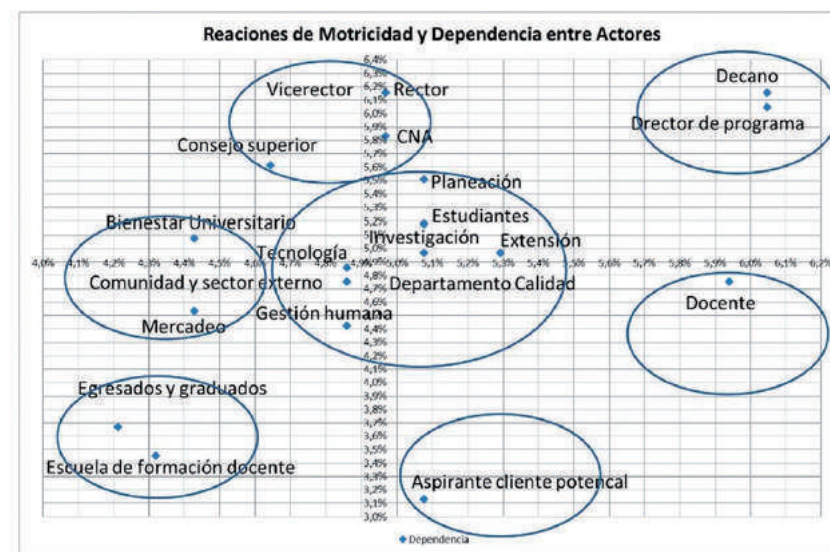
Reaciones de Motricidad y Dependencia entre Actores

6,4%
6,3%
6,2%
6,1%
6,0%
5,9%
5,8%
5,7%
5,6%
5,5%
5,4%
5,3%
5,2%
5,1%
5,0%
4,9%
4,8%
4,7%
4,6%
4,5%
4,4%
4,3%
4,2%
4,1%
4,0%
3,9%
3,8%
3,7%
3,6%
3,5%
3,4%
3,3%
3,2%
3,1%
3,0%

4,0% 4,1% 4,2% 4,3% 4,4% 4,5% 4,6% 4,7% 4,8% 4,9% 5,0% 5,1% 5,2% 5,3% 5,4% 5,5% 5,6% 5,7% 5,8% 5,9% 6,0% 6,1% 6,2%

Vicerector
Rector
CNA
Decano
Drector de programa
Consejo superior
Planeación
Estudiantes
Bienestar Universitario
Investigación
Extensión
Tecnología
Comunidad y sector externo
Departamento Calidad
Docente
Mercadeo
Gestión humana
Egresados y graduados
Escuela de formación docente
Aspirante cliente potencal

Dependencia